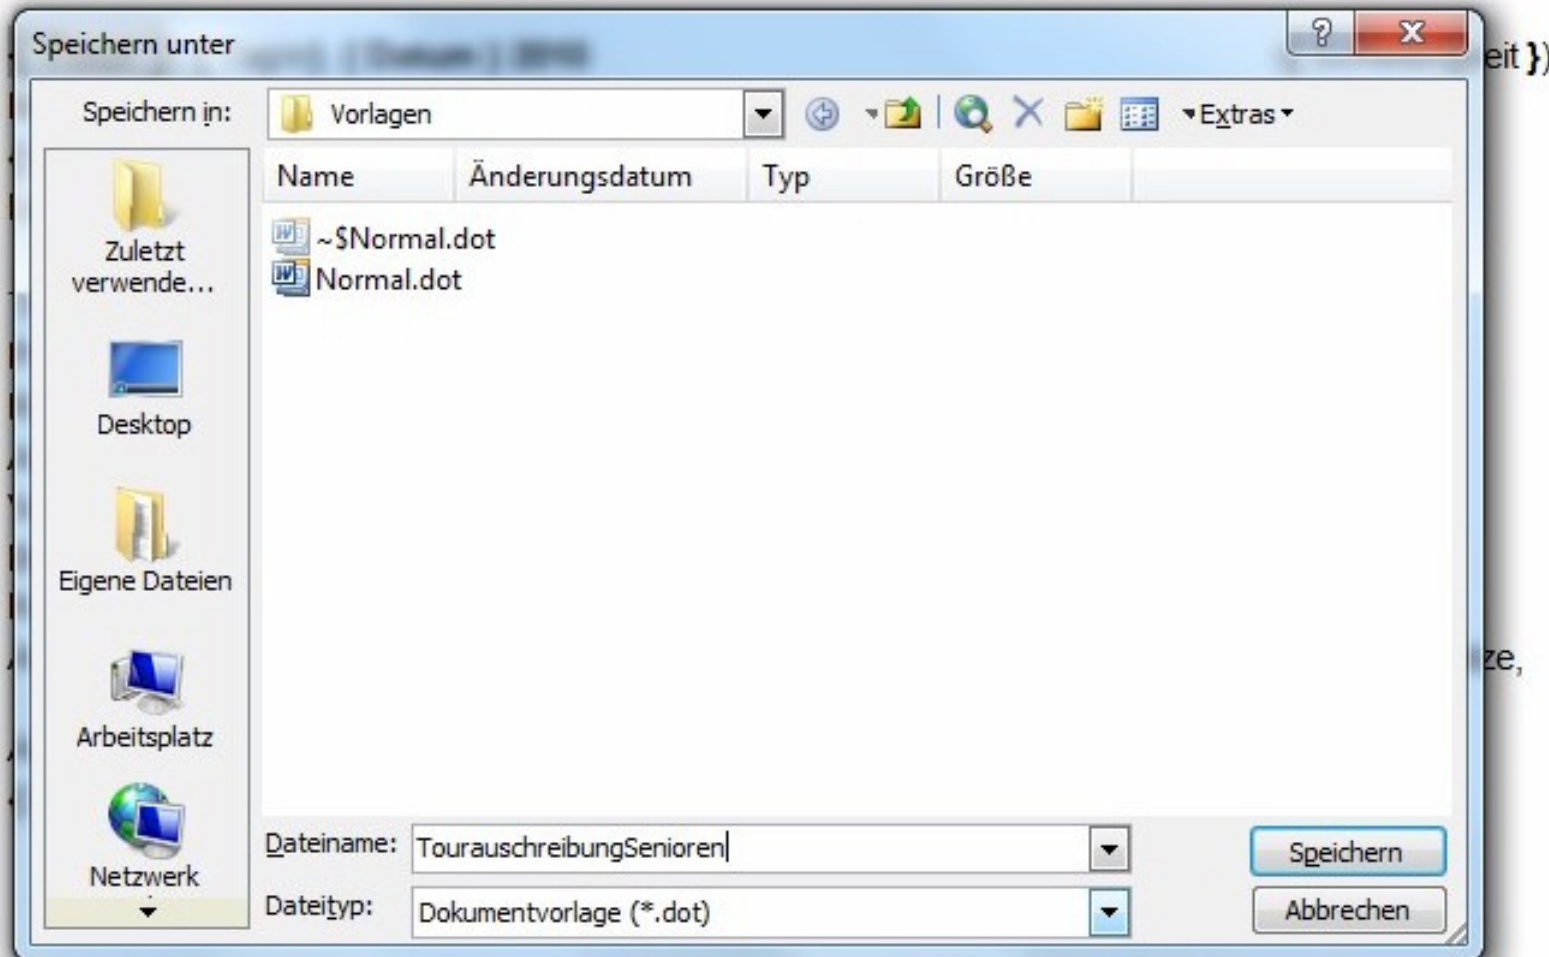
Speichern unter

?
X

eit })

Speichern in: Vorlagen

Extras

| Name | Änderungsdatum | Typ | Größe |
|---|---|---|---|
| ~$Normal.dot | | | |
| Normal.dot | | | |

Zuletzt verwende...

Desktop

Eigene Dateien

Arbeitsplatz

Netzwerk

ze,

Dateiname: TourauschreibungSenioren

Dateityp: Dokumentvorlage (*.dot)

Speichern

Abbrechen